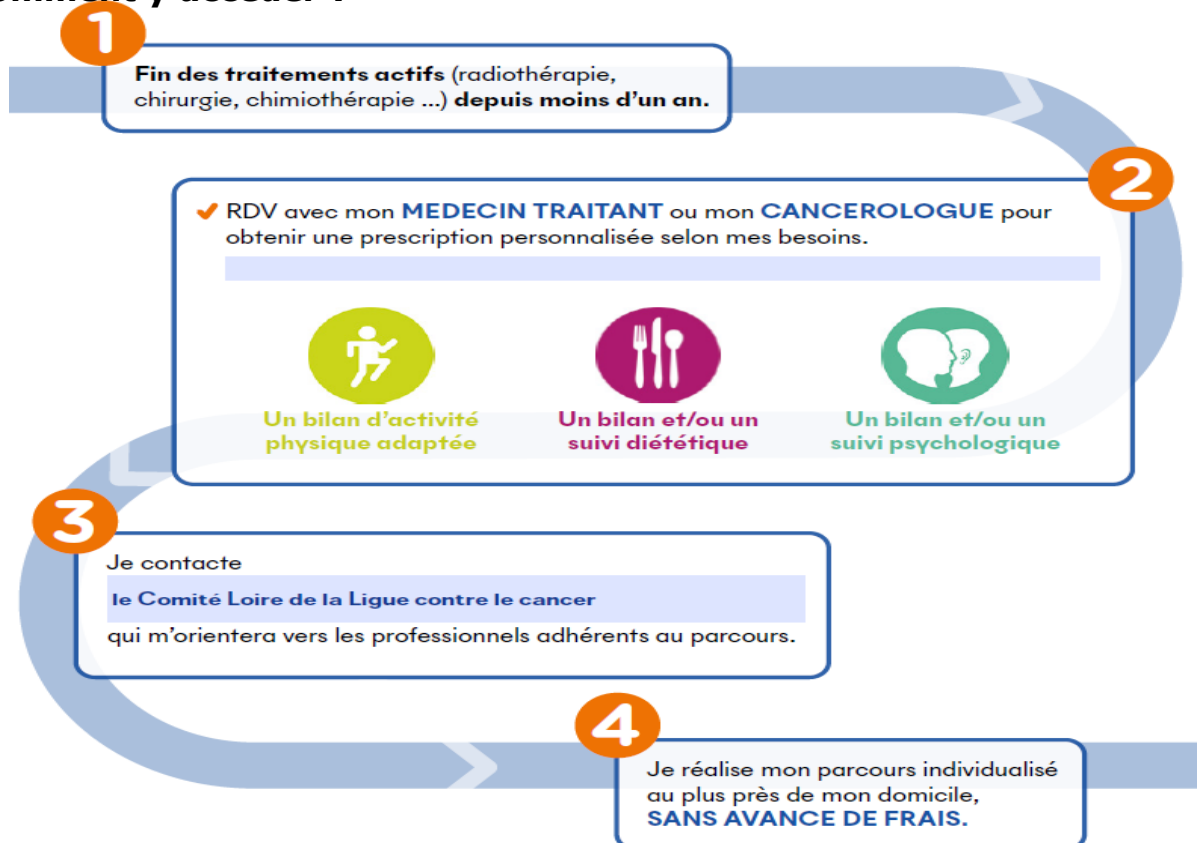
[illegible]

1

Fin des traitements actifs (radiothérapie, chirurgie, chimiothérapie ...) depuis moins d'un an.

2

RDV avec mon MEDECIN TRAITANT ou mon CANCEROLOGUE pour obtenir une prescription personnalisée selon mes besoins.

Un bilan d'activité physique adaptée

Un bilan et/ou un suivi diététique

Un bilan et/ou un suivi psychologique

3

Je contacte

le Comité Loire de la Ligue contre le cancer

qui m'orientera vers les professionnels adhérents au parcours.

4

Je réalise mon parcours individualisé au plus près de mon domicile, SANS AVANCE DE FRAIS.